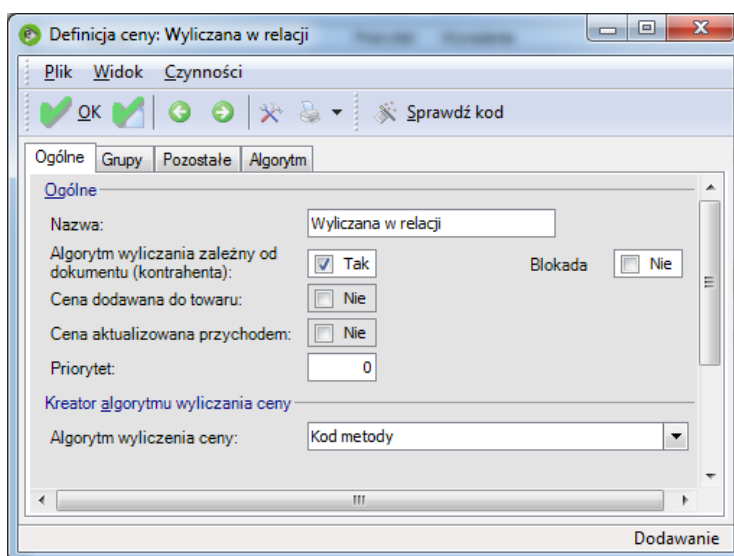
Definicja ceny: Wyliczana w relacji

Plik Widok Czynności

OK Sprawdź kod

Ogólne Grupy Pozostałe Algorytm

Ogólne

Nazwa: Wyliczana w relacji

Algorytm wyliczania zależny od dokumentu (kontrahenta): Tak

Blokada Nie

Cena dodawana do towaru: Nie

Cena aktualizowana przychodem: Nie

Priorytet: 0

Kreator algorytmu wyliczania ceny

Algorytm wyliczenia ceny: Kod metody

Dodawanie